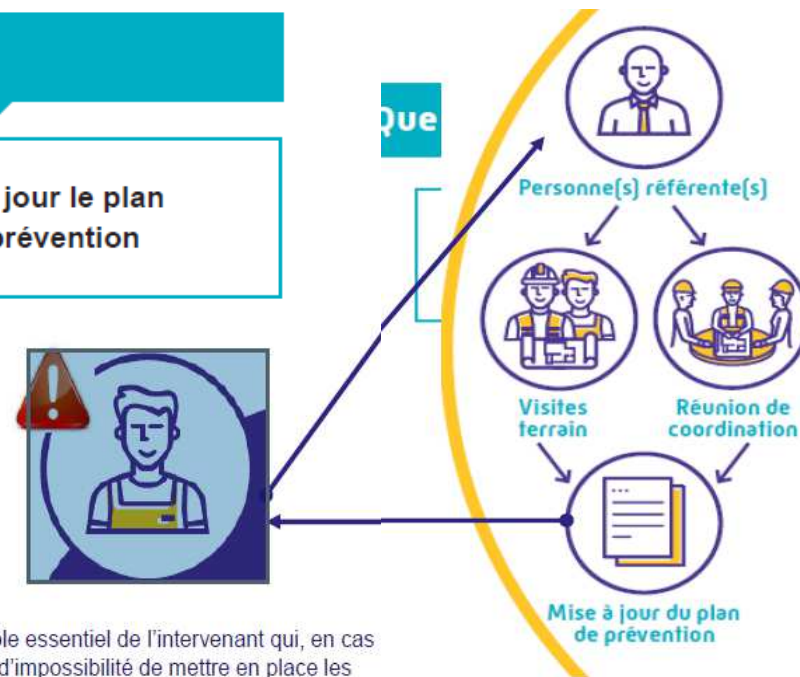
jour le plan
prévention

Que

Personne(s) référente(s)

Visites terrain

Réunion de coordination

Mise à jour du plan de prévention

ole essentiel de l'intervenant qui, en cas d'impossibilité de mettre en place les